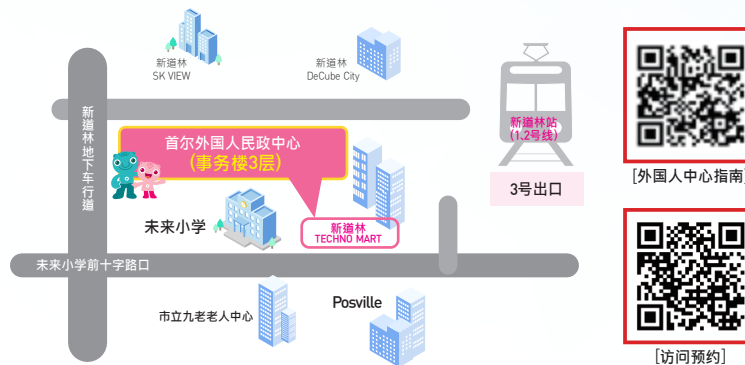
新道林
SK VIEW

新道林
DeCube City

新道林地下车行道

首尔外国人民政中心
(事务楼3层)

新道林站
(1,2号线)

3号出口

未来小学

新道林
TECHNO MART

未来小学前十字路口

市立九老老人中心

Posville

[外国人中心指南]

[访问预约]